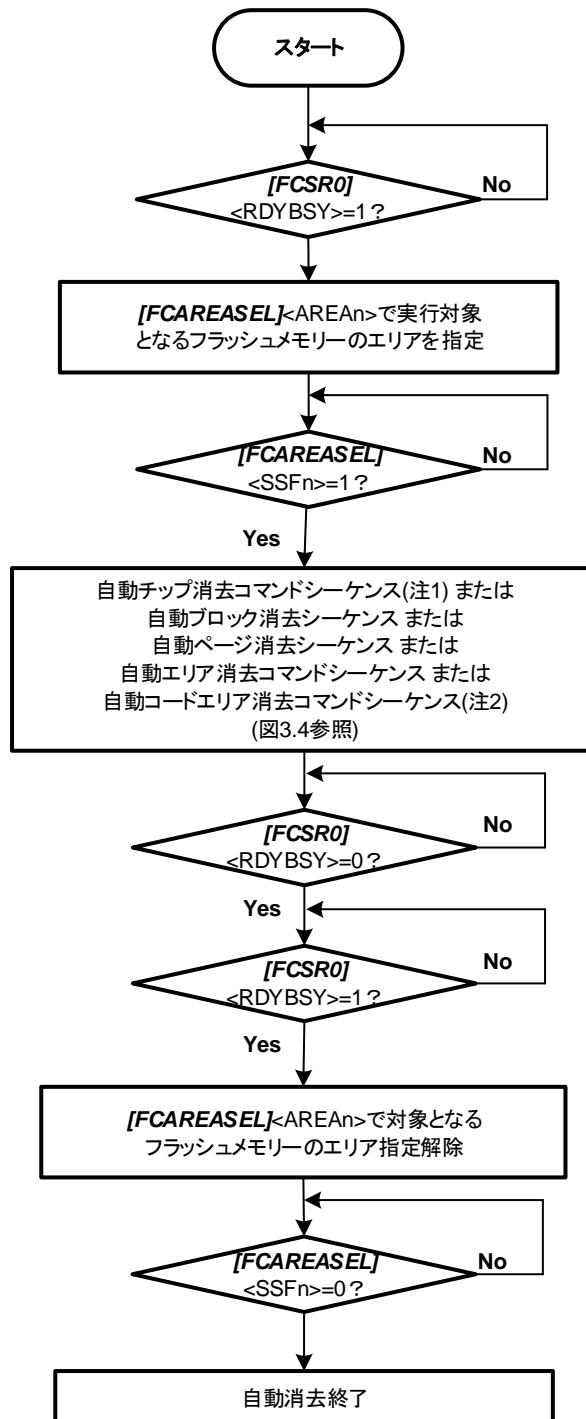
スタート

[FCSR0]
<RDYBSY>=1？

No

[FCAREASEL]<AREAn>で実行対象となるフラッシュメモリーのエリアを指定

[FCAREASEL]
<SSFn>=1？

No

Yes

自動チップ消去コマンドシーケンス(注1) または
自動ブロック消去シーケンス または
自動ページ消去シーケンス または
自動エリア消去コマンドシーケンス または
自動コードエリア消去コマンドシーケンス(注2)
(図3.4参照)

[FCSR0]
<RDYBSY>=0？

No

Yes

[FCSR0]
<RDYBSY>=1？

No

Yes

[FCAREASEL]<AREAn>で対象となるフラッシュメモリーのエリア指定解除

[FCAREASEL]
<SSFn>=0？

No

自動消去終了